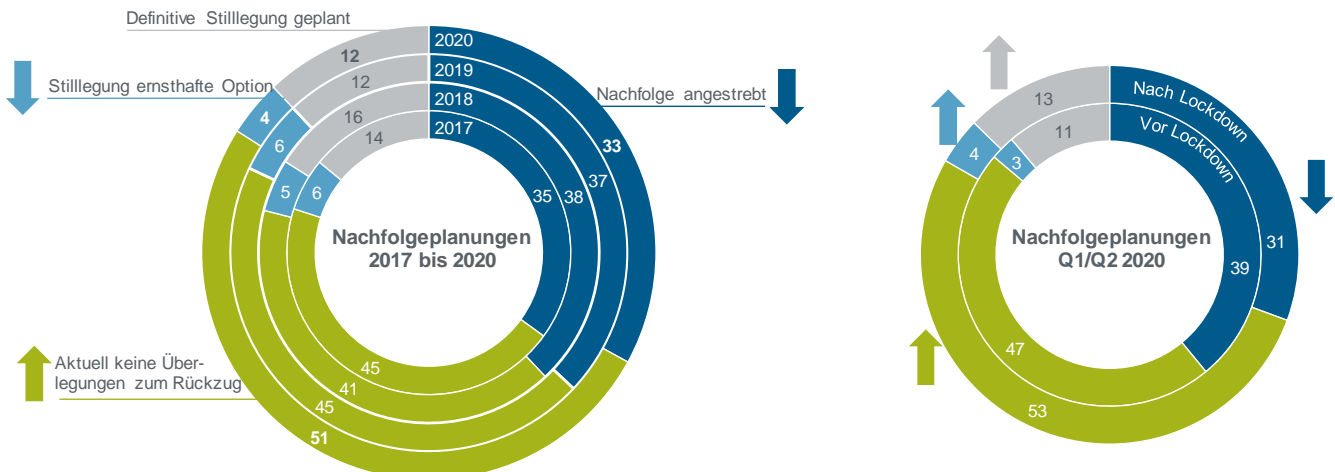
Definitive Stilllegung geplant

Stilllegung ernsthafte Option

Nachfolge angestrebt

Aktuell keine Überlegungen zum Rückzug

2020
2019
2018
2017

12
12
16
14

4
6
5
6

33
37
38
35

45
41
45
51

Nachfolgeplanungen 2017 bis 2020

Nach Lockdown
Vor Lockdown

13
11
4
3
31
39
47
53

Nachfolgeplanungen Q1/Q2 2020